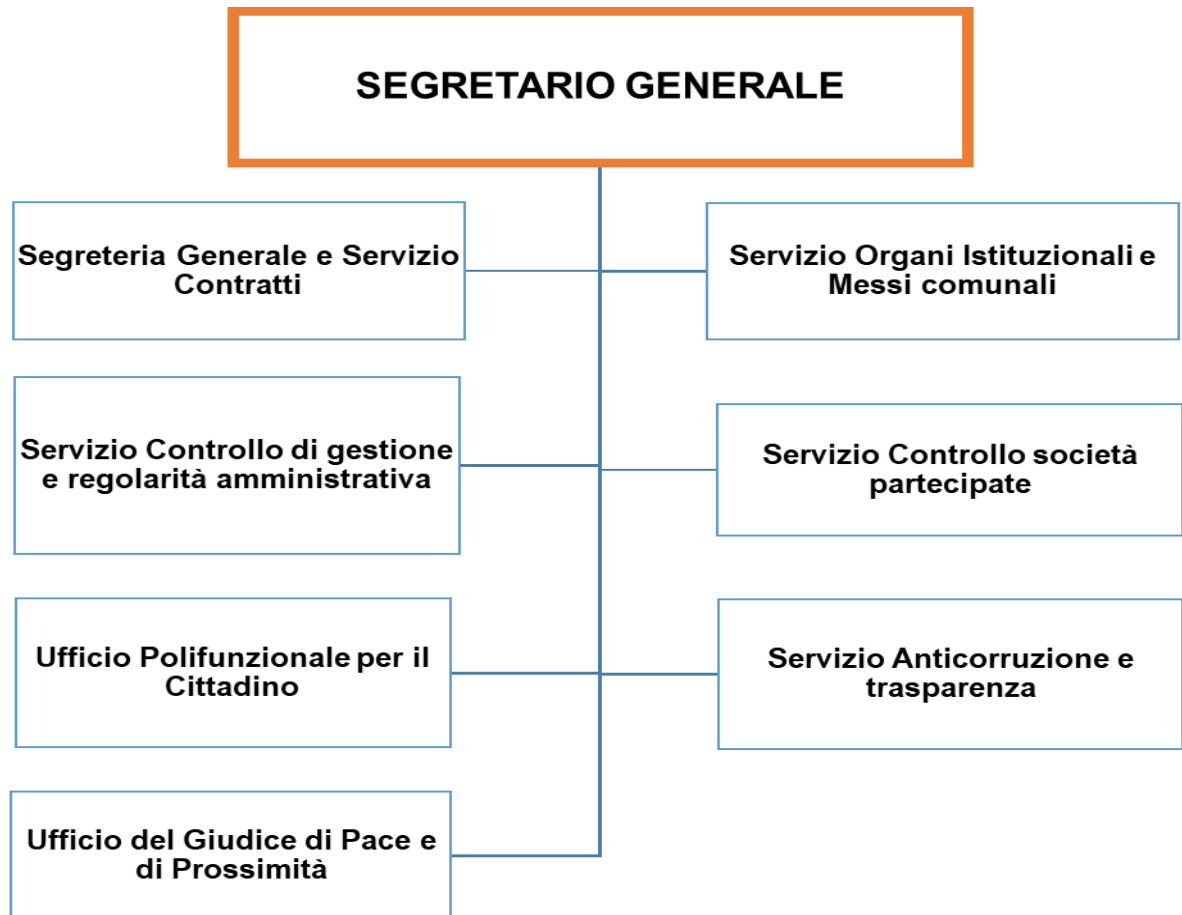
SEGRETARIO GENERALE

Segreteria Generale e Servizio Contratti

Servizio Organi Istituzionali e Messi comunali

Servizio Controllo di gestione e regolarità amministrativa

Servizio Controllo società partecipate

Ufficio Polifunzionale per il Cittadino

Servizio Anticorruzione e trasparenza

Ufficio del Giudice di Pace e di Prossimità